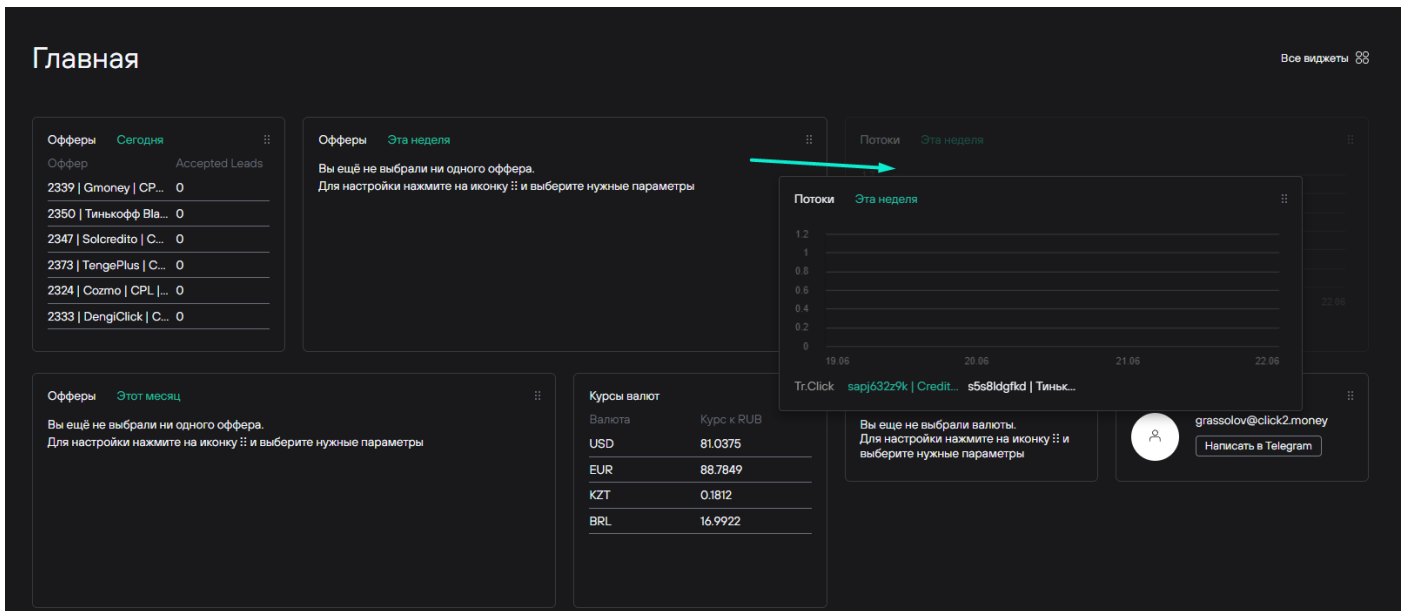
Главная

Все виджеты

Офферы Сегодня

| Оффер | Accepted Leads |
|---|---|
| 2339 \| Gmoney \| CP... | 0 |
| 2350 \| Тинькофф Bla... | 0 |
| 2347 \| Solcredito \| C... | 0 |
| 2373 \| TengePlus \| C... | 0 |
| 2324 \| Cozmo \| CPL \|... | 0 |
| 2333 \| DengiClick \| C... | 0 |

Офферы Эта неделя

Вы ещё не выбрали ни одного оффера.
Для настройки нажмите на иконку ⠿ и выберите нужные параметры

Потоки Эта неделя

22.06

Потоки Эта неделя

1.2
1
0.8
0.6
0.4
0.2
0
19.06 20.06 21.06 22.06

Tr.Click sapj632z9k | Credit... s5s8ldgfkd | Тиньк...

Офферы Этот месяц

Вы ещё не выбрали ни одного оффера.
Для настройки нажмите на иконку ⠿ и выберите нужные параметры

Курсы валют

| Валюта | Курс к RUB |
|---|---|
| USD | 81.0375 |
| EUR | 88.7849 |
| KZT | 0.1812 |
| BRL | 16.9922 |

Вы еще не выбрали валюты.
Для настройки нажмите на иконку ⠿ и выберите нужные параметры

grassolov@click2.money
Написать в Telegram